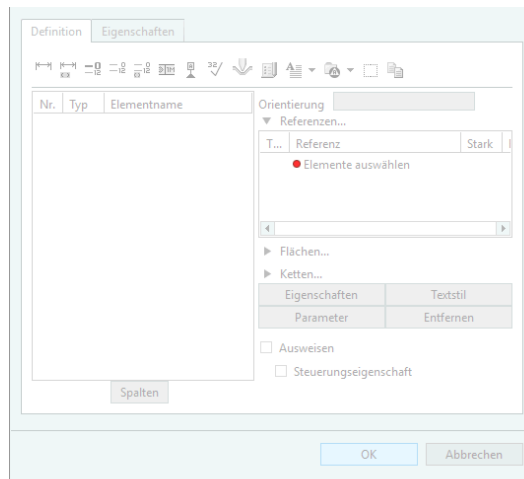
Definition | Eigenschaften

| Nr. | Typ | Elementname |
|---|---|---|

Spalten

Orientierung

▼ Referenzen...

| T... | Referenz | Stark |
|---|---|---|
| | Elemente auswählen | |

▶ Flächen...

▶ Ketten...

Eigenschaften | Textstil

Parameter | Entfernen

Ausweisen

Steuerungseigenschaft

OK | Abbrechen